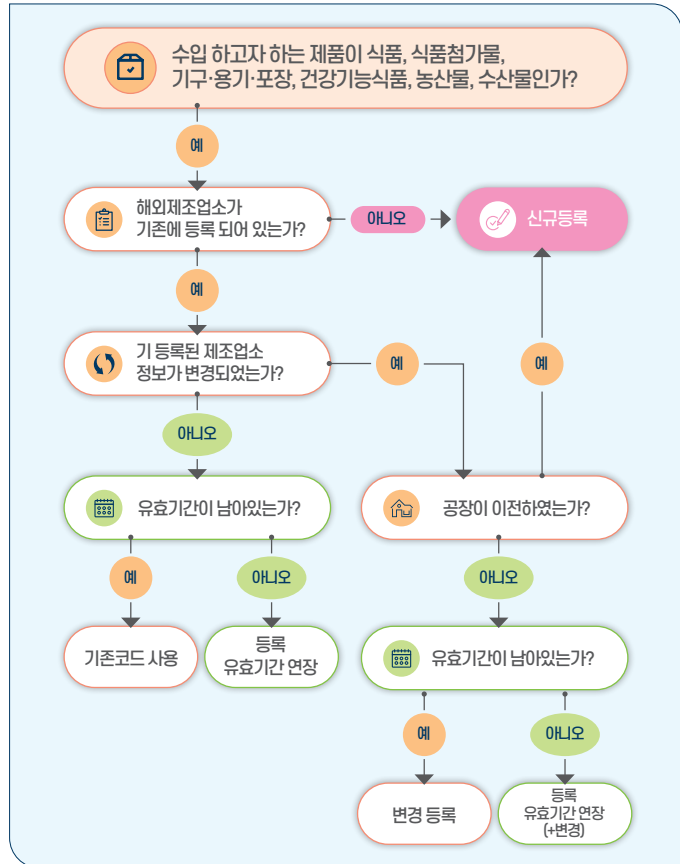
수입 하고자 하는 제품이 식품, 식품첨가물, 기구·용기·포장, 건강기능식품, 농산물, 수산물인가?

예

해외제조업소가 기존에 등록 되어 있는가?

아니오

신규등록

예

기 등록된 제조업소 정보가 변경되었는가?

예

예

아니오

유효기간이 남아있는가?

공장이 이전하였는가?

예

아니오

아니오

기존코드 사용

등록 유효기간 연장

유효기간이 남아있는가?

예

아니오

변경 등록

등록 유효기간 연장 (+변경)